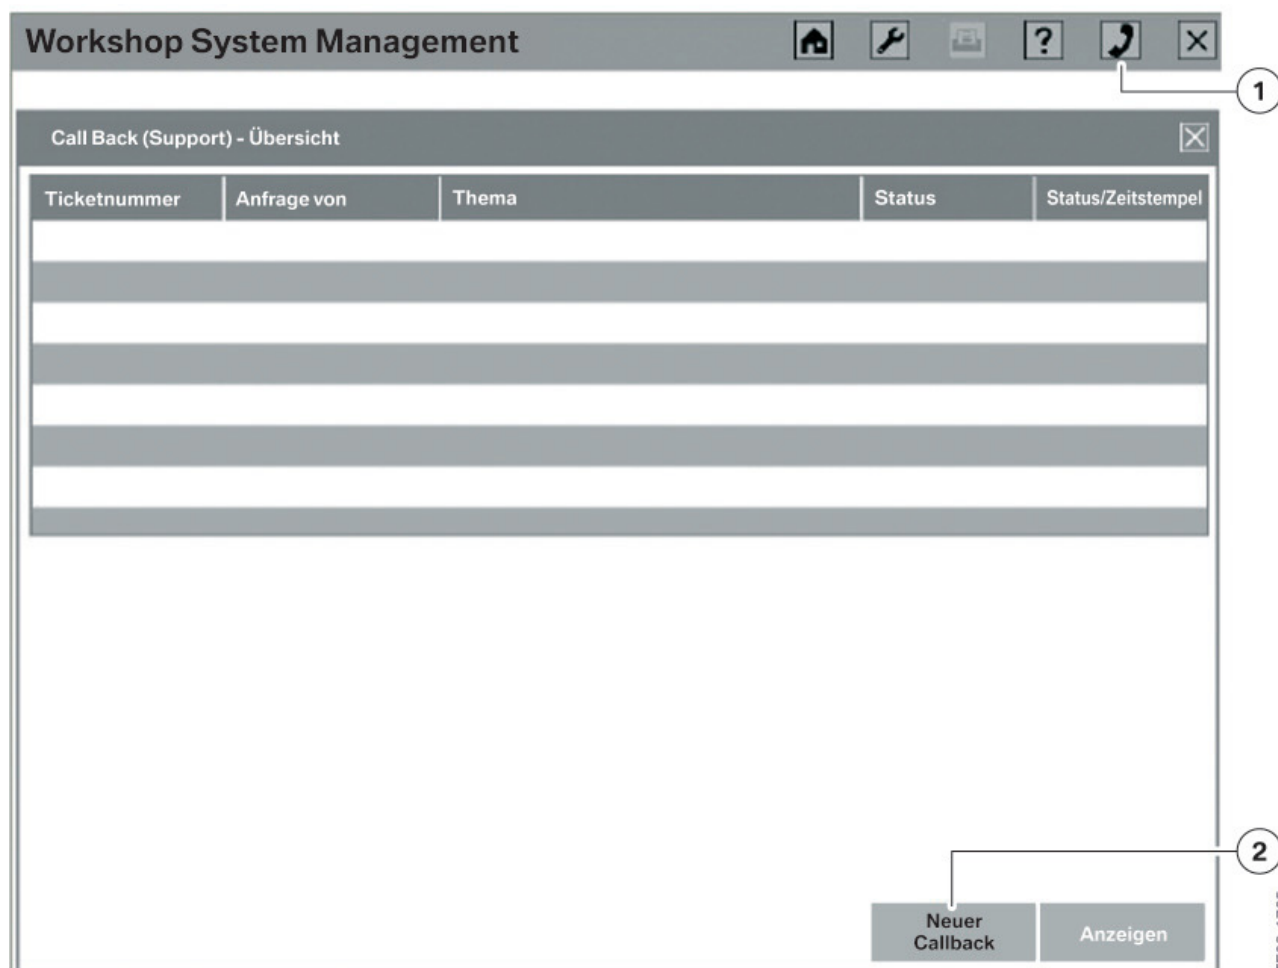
Workshop System Management

1

Call Back (Support) - Übersicht

| Ticketnummer | Anfrage von | Thema | Status | Status/Zeitstempel |
|---|---|---|---|---|
| | | | | |
| | | | | |
| | | | | |
| | | | | |
| | | | | |
| | | | | |
| | | | | |

2

Neuer Callback

Anzeigen